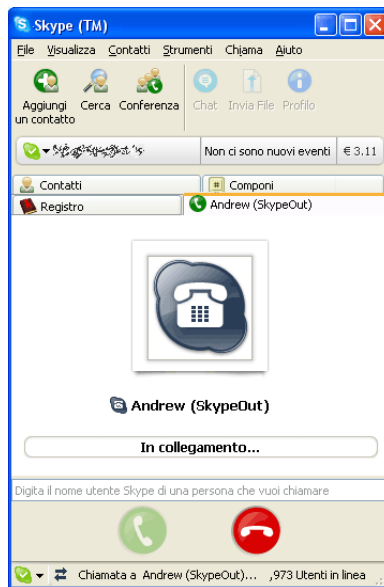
Skype (TM)

File Visualizza Contatti Strumenti Chiama Aiuto

Aggiungi un contatto Cerca Conferenza Chat Invia File Profilo

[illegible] Non ci sono nuovi eventi € 3.11

Contatti Componi

Registro Andrew (SkypeOut)

Andrew (SkypeOut)

In collegamento...

Digita il nome utente Skype di una persona che vuoi chiamare

Chiamata a Andrew (SkypeOut)... ,973 Utenti in linea